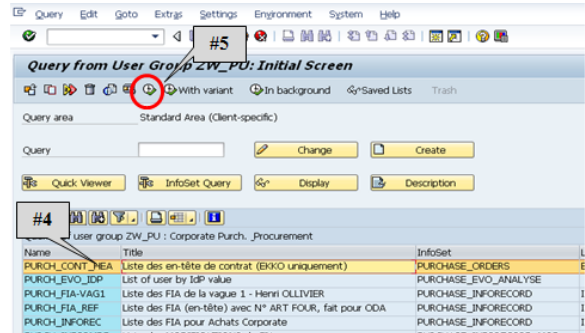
Query Edit Goto Extras Settings Environment System Help

#5

Query from User Group ZW_PU: Initial Screen

With variant In background Saved Lists Trash

Query area Standard Area (Client-specific)

Query Change Create

Quick Viewer InfoSet Query Display Description

#4

user group ZW_PU : Corporate Purch. _Procurement

| Name | Title | InfoSet |
|---|---|---|
| PURCH_CONT_HEA | Liste des en-tête de contrat (EKKO uniquement) | PURCHASE_ORDERS |
| PURCH_EVO_IDP | List of user by IdP value | PURCHASE_EVO_ANALYSE |
| PURCH_FIA-VAG1 | Liste des FIA de la vague 1 - Henri OLLIVIER | PURCHASE_INFORECORD |
| PURCH_FIA_REF | Liste des FIA (en-tête) avec N° ART FOUR, fait pour ODA | PURCHASE_INFORECORD |
| PURCH_INFOREC | Liste des FIA pour Achats Corporate | PURCHASE_INFORECORD |